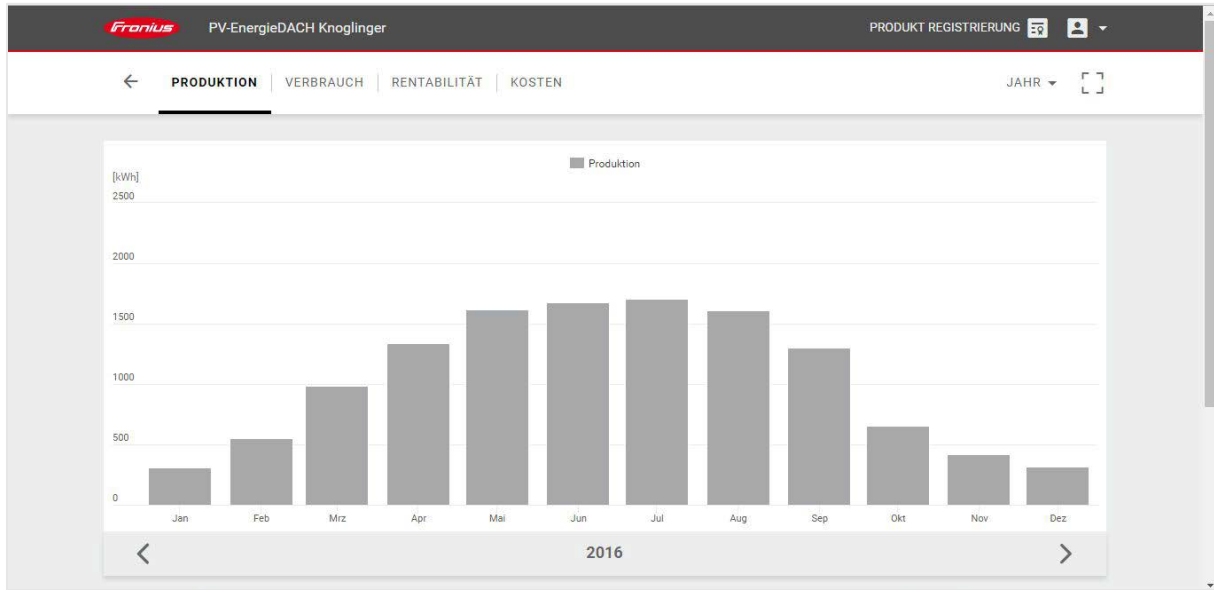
Fronius PV-EnergieDACH Knoglinger

PRODUKT REGISTRIERUNG

PRODUKTION | VERBRAUCH | RENTABILITÄT | KOSTEN

JAHR

Produktion

[kWh]
2500
2000
1500
1000
500
0

Jan Feb Mrz Apr Mai Jun Jul Aug Sep Okt Nov Dez

2016